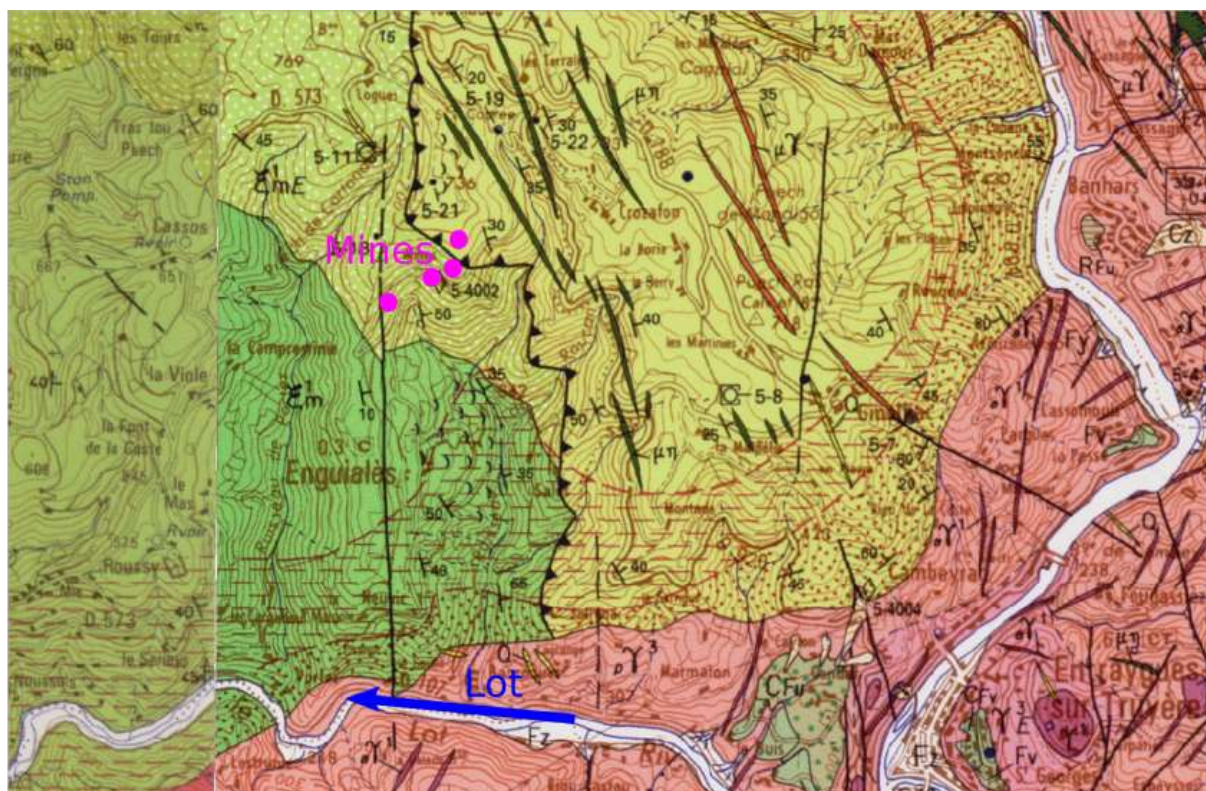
60
les Toirs
769
15
18
25
60
D. 573
Loques
20
les Terrals
5-19
Coprec
30
5-22
35
45
Tras lou Pech
5-11
$\mu\eta$
$\mu\gamma$
Ston Pomp.
Cassos
36
5-21
30
35
Crozafon
Mines
5-4002
50
40
la Viole
la Campredinie
40
35
5-8
la Font de la Caste
10
50
$\mu\eta$
5-7
Enguialès
35
40
60
20
le Mas
Roussy
D. 573
48
40
65
40
5-4004
$\gamma^3$
Marmalon
Lot
Fz
CFu
Fz
Entraygues sur Truyère
Banhars
Cz
Fy
Fv
Lassouts
Cambeyrac
$\mu\eta$